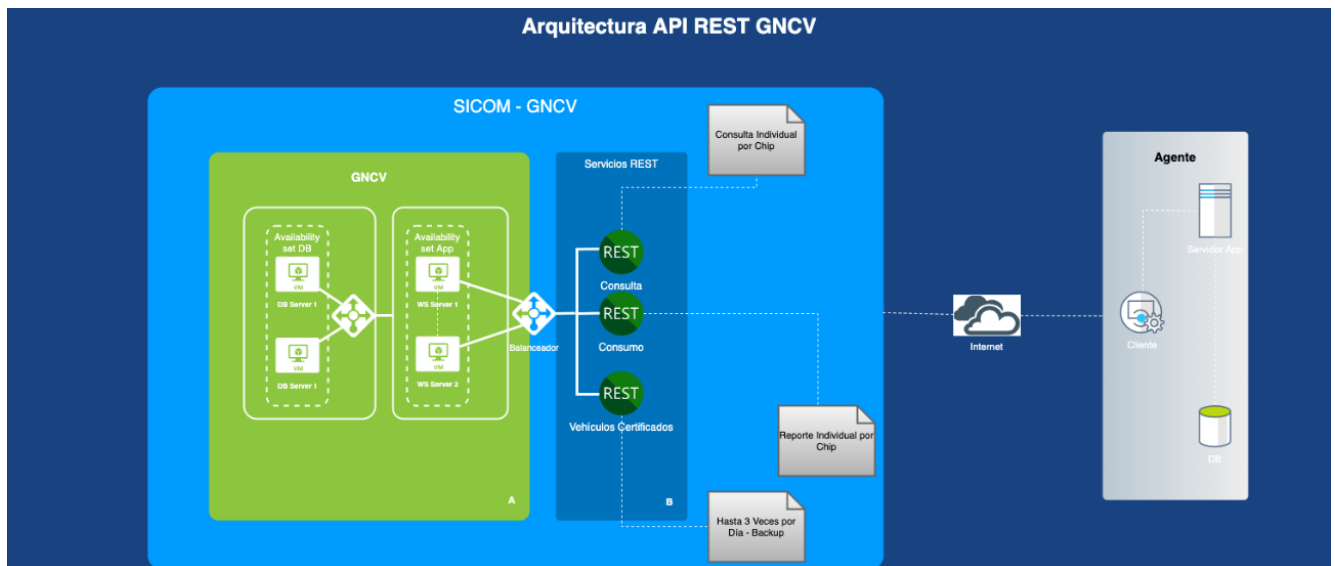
Arquitectura API REST GNCV

SICOM - GNCV

GNCV

Availability set DB

VM

DB Server 1

VM

DB Server 1

Availability set App

VM

WS Server 1

VM

WS Server 2

Balanceador

A

Servicios REST

REST

Consulta

REST

Consumo

REST

Vehiculos Certificados

B

Consulta Individual por Chip

Reporte Individual por Chip

Hasta 3 Veces por Día - Backup

Internet

Agente

Servidor App

Cliente

DB